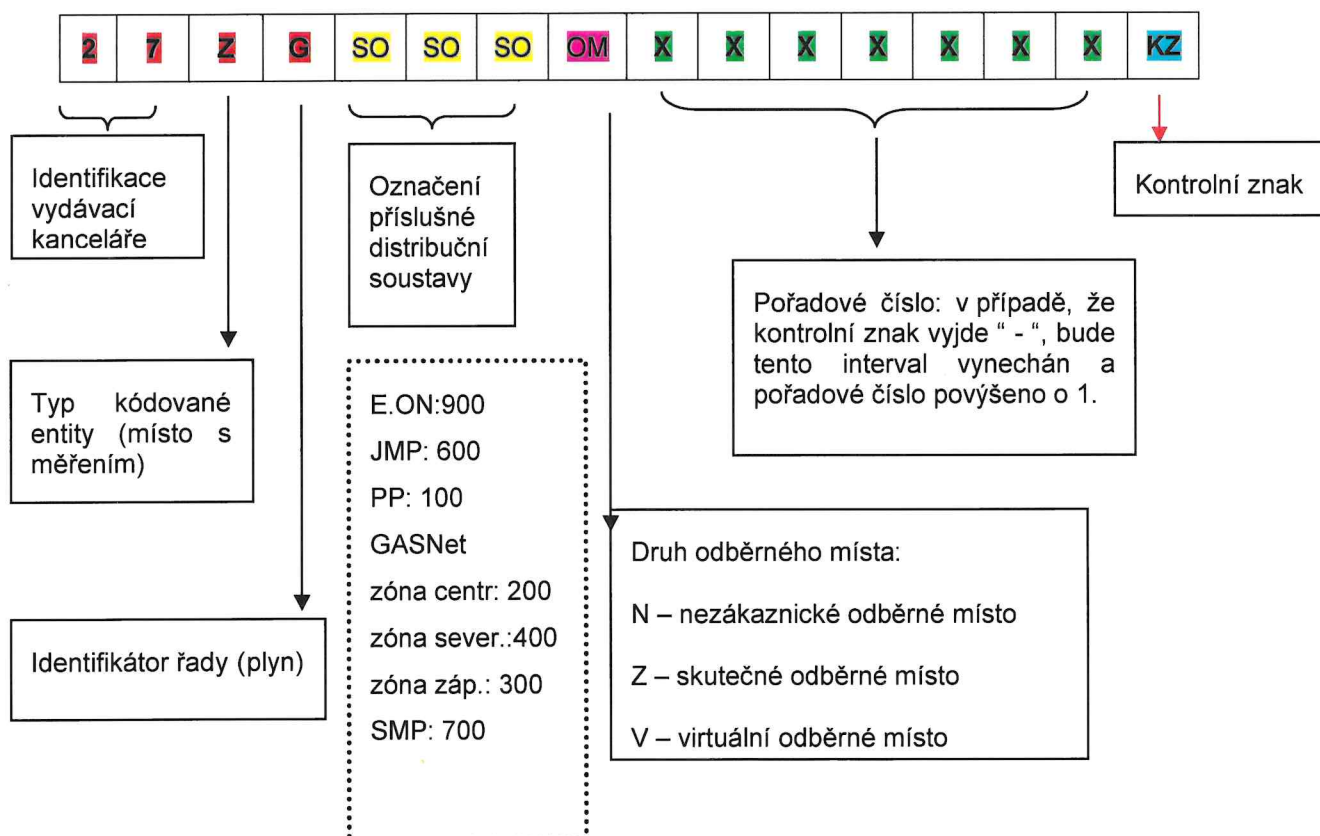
| 2 | 7 | Z | G | SO | SO | SO | OM | X | X | X | X | X | X | X | KZ |
|---|---|---|---|---|---|---|---|---|---|---|---|---|---|---|---|

Identifikace vydávací kanceláře

Označení příslušné distribuční soustavy

Kontrolní znak

Pořadové číslo: v případě, že kontrolní znak vyjde " - ", bude tento interval vynechán a pořadové číslo povýšeno o 1.

Typ kódované entity (místo s měřením)

E.ON:900
JMP: 600
PP: 100
GASNet
zóna centr: 200
zóna sever.:400
zóna záp.: 300
SMP: 700

Druh odběrného místa:

N – nezákaznické odběrné místo

Z – skutečné odběrné místo

V – virtuální odběrné místo

Identifikátor řady (plyn)